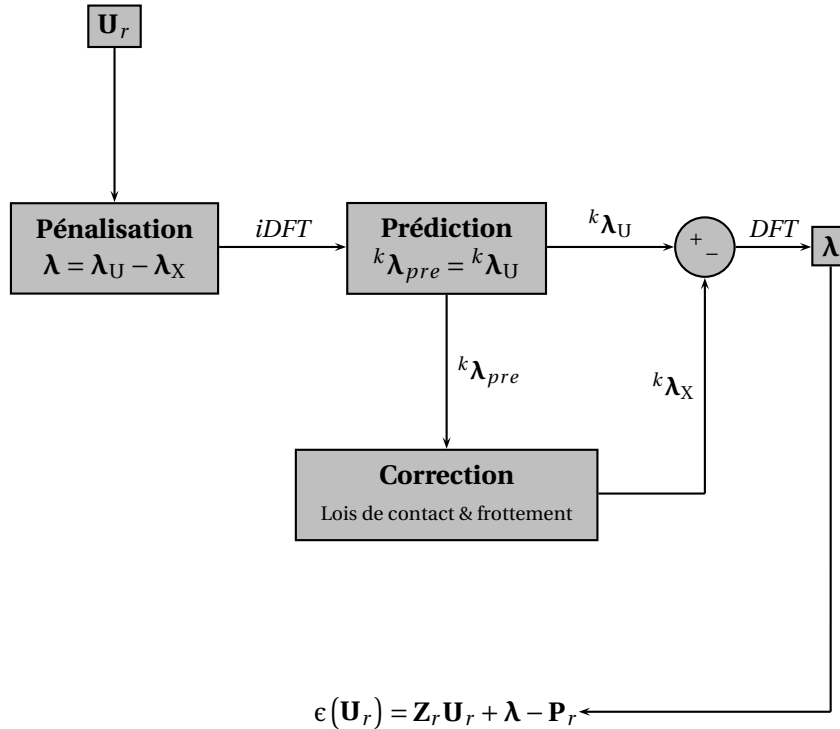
$\mathbf{U}_r$

**Pénalisation**
$\boldsymbol{\lambda} = \boldsymbol{\lambda}_{\mathrm{U}} - \boldsymbol{\lambda}_{\mathrm{X}}$

*iDFT*

**Prédiction**
${}^k\boldsymbol{\lambda}_{pre} = {}^k\boldsymbol{\lambda}_{\mathrm{U}}$

${}^k\boldsymbol{\lambda}_{\mathrm{U}}$

$+$
$-$

*DFT*

$\boldsymbol{\lambda}$

${}^k\boldsymbol{\lambda}_{pre}$

${}^k\boldsymbol{\lambda}_{\mathrm{X}}$

**Correction**
Lois de contact & frottement

$\epsilon\left(\mathbf{U}_r\right) = \mathbf{Z}_r\mathbf{U}_r + \boldsymbol{\lambda} - \mathbf{P}_r$